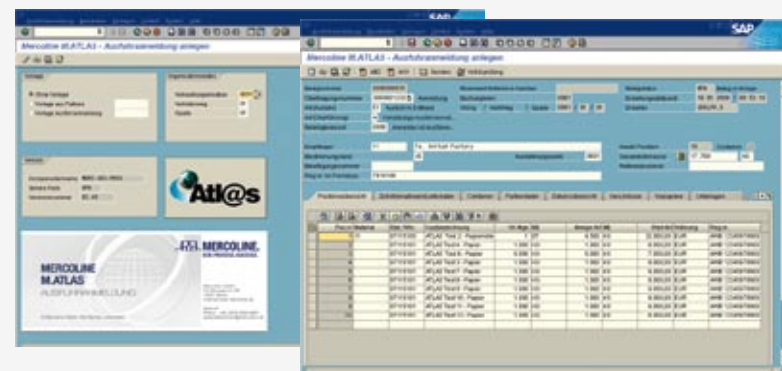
SAP

Mercoline M.ATLAS - Ausfuhranmeldung anlegen

Vorlage

Ohne Vorlage

Vorlage aus Faktura

Vorlage Ausfuhranmeldung

Organisationsdaten

Verkaufsorganisation

Vertriebsweg

Sparte

Atl@s

MERCOLINE

MERCOLINE M.ATLAS

AUSFUHRANMELDUNG

SAP

Mercoline M.ATLAS - Ausfuhranmeldung anlegen

Positionsübersicht

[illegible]